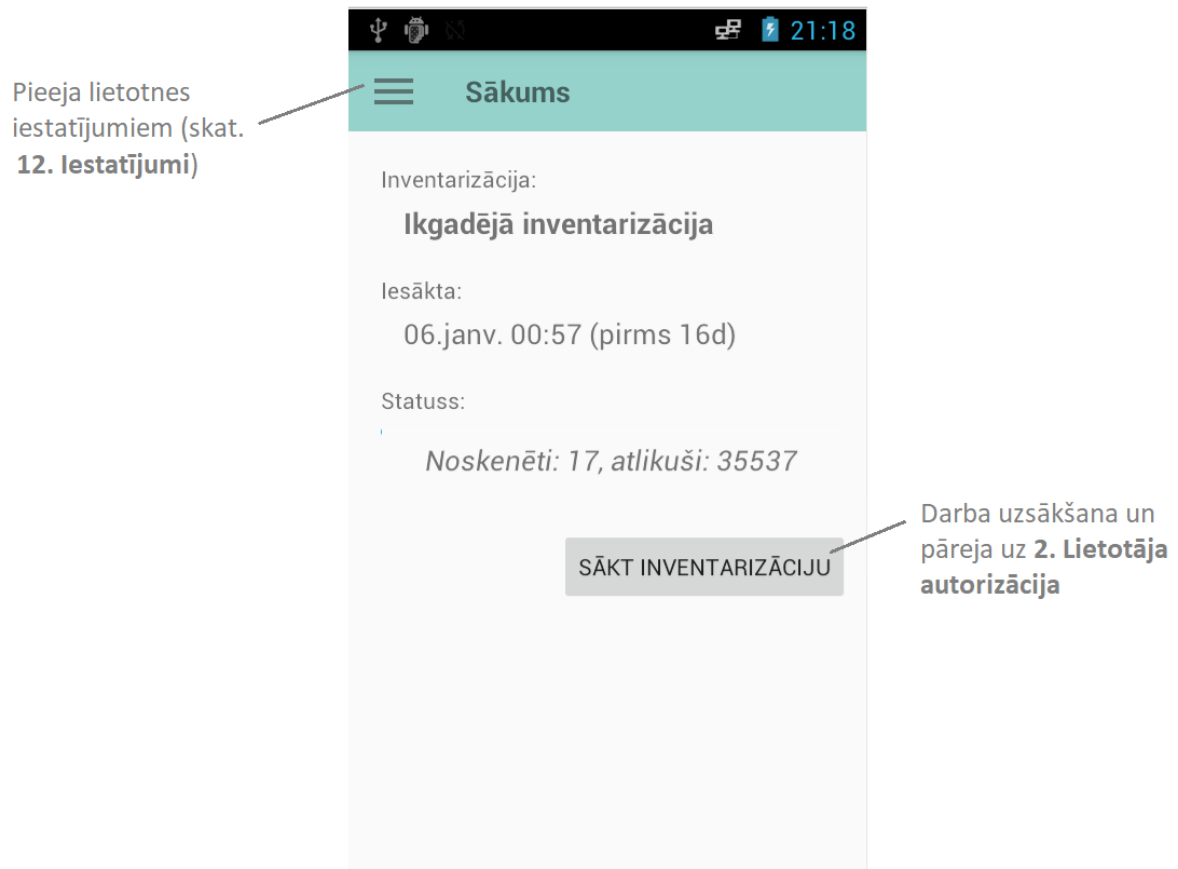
Pieeja lietotnes iestatījumiem (skat. **12. Iestatījumi**)

21:18

Sākums

Inventarizācija:

Ikgadējā inventarizācija

Iesākta:

06.janv. 00:57 (pirms 16d)

Statuss:

Noskenēti: 17, atlikuši: 35537

SĀKT INVENTARIZĀCIJU

Darba uzsākšana un pāreja uz **2. Lietotāja autorizācija**